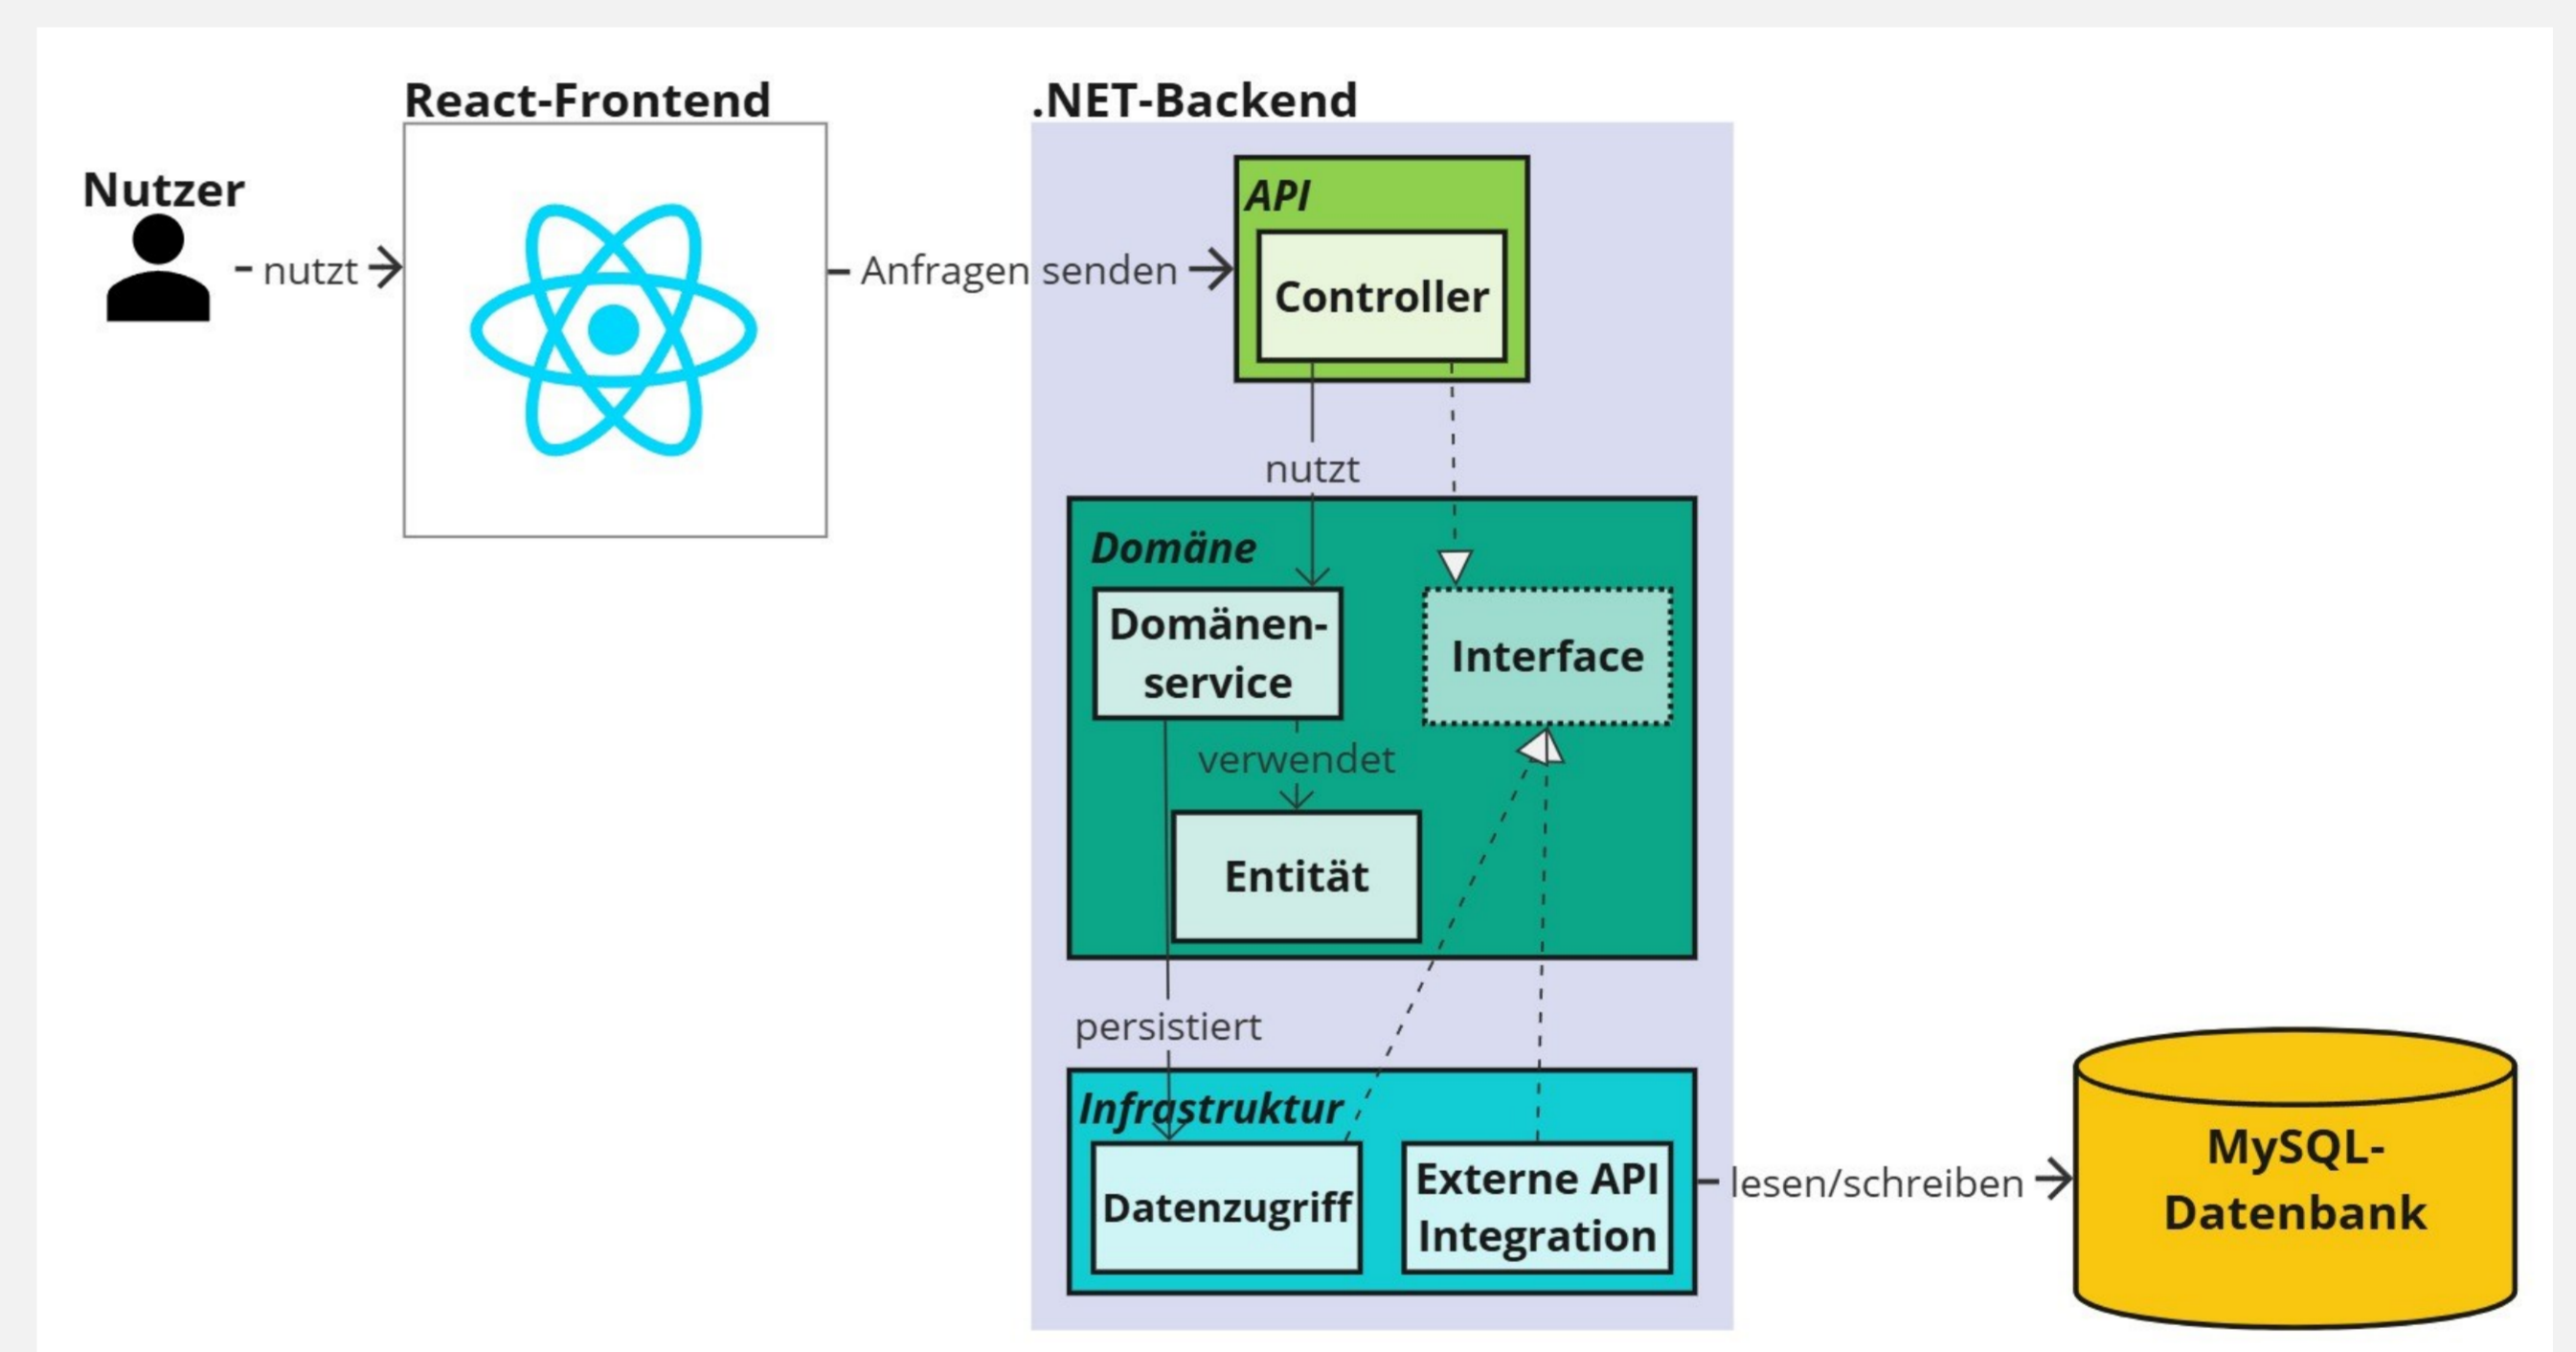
React-Frontend

.NET-Backend

Nutzer

nutzt

Anfragen senden

API

Controller

nutzt

Domäne

Domänenservice

Interface

verwendet

Entität

persistiert

Infrastruktur

Datenzugriff

Externe API Integration

lesen/schreiben

MySQL-Datenbank